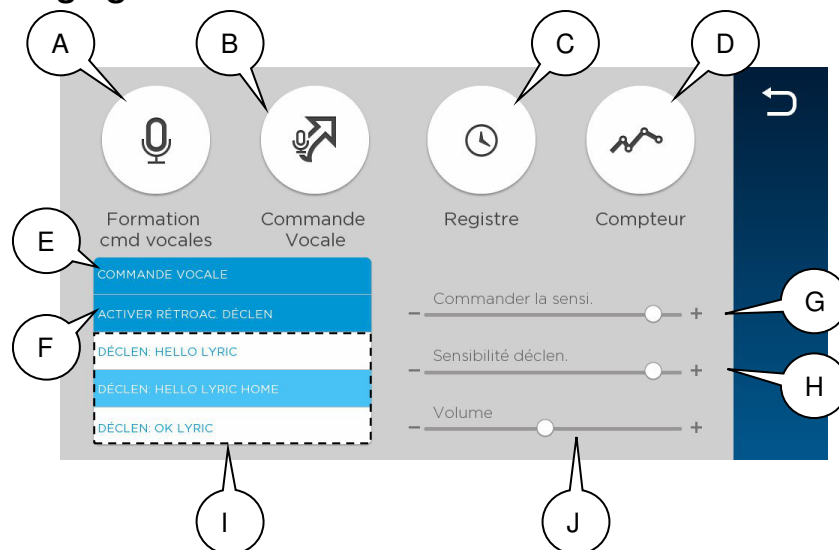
A B C D

Formation cmd vocales

Commande Vocale

Registre

Compteur

E

COMMANDE VOCALE

F

ACTIVER RÉTROAC. DÉCLEN

DÉCLEN: HELLO LYRIC

DÉCLEN: HELLO LYRIC HOME

DÉCLEN: OK LYRIC

Commander la sensi.

− +

G

Sensibilité déclen.

− +

H

Volume

− +

I

J